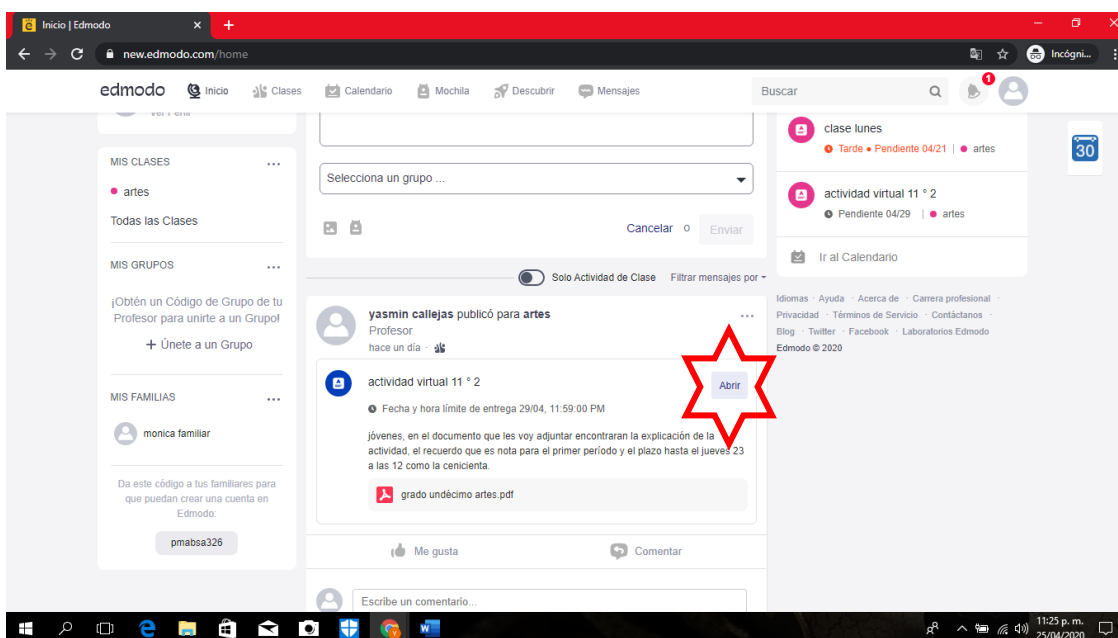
Inicio | Edmodo
new.edmodo.com/home
Incógni...

edmodo Inicio Clases Calendario Mochila Descubrir Mensajes Buscar 1

Ver Perfil

MIS CLASES ...
artes
Todas las Clases

MIS GRUPOS ...
¡Obtén un Código de Grupo de tu Profesor para unirte a un Grupo!
+ Únete a un Grupo

MIS FAMILIAS ...
monica familiar
Da este código a tus familiares para que puedan crear una cuenta en Edmodo:
pmabsa326

Selecciona un grupo ...
Cancelar o Enviar

Solo Actividad de Clase Filtrar mensajes por

yasmin callejas publicó para artes
Profesor
hace un día

actividad virtual 11 ° 2
Abrir
Fecha y hora límite de entrega 29/04, 11:59:00 PM
jóvenes, en el documento que les voy adjuntar encontraran la explicación de la actividad, el recuerdo que es nota para el primer período y el plazo hasta el jueves 23 a las 12 como la cenicienta.
grado undécimo artes.pdf

Me gusta Comentar
Escribe un comentario...

clase lunes
Tarde • Pendiente 04/21 | • artes
actividad virtual 11 ° 2
Pendiente 04/29 | • artes
Ir al Calendario

Idiomas · Ayuda · Acerca de · Carrera profesional · Privacidad · Términos de Servicio · Contáctanos · Blog · Twitter · Facebook · Laboratorios Edmodo
Edmodo © 2020

30

11:25 p. m.
25/04/2020